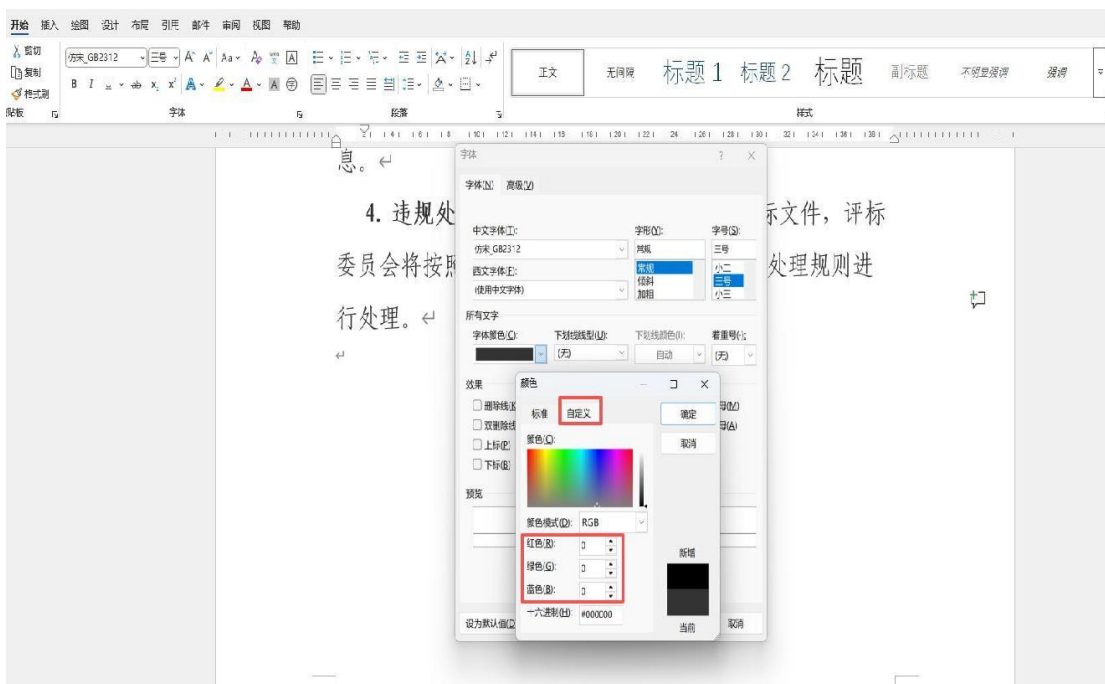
开始 插入 绘图 设计 布局 引用 邮件 审阅 视图 帮助

剪切
复制
格式刷
剪贴板

仿宋_GB2312 三号 A A Aa
B I U ab x₂ x²
字体

段落

正文 无间隔 标题 1 标题 2 标题 副标题 不明显强调 强调
样式

息。

4. 违规处 标文件，评标

委员会将按照 处理规则进

行处理。

字体 ? X
字体(N) 高级(V)
中文字体(T): 仿宋_GB2312
字形(Y): 常规
字号(S): 三号
常规
倾斜
加粗
小二
三号
小三
西文字体(F): (使用中文字体)
所有文字
字体颜色(C):
下划线线型(U): (无)
下划线颜色(I): 自动
着重号(·): (无)
效果
删除线(K)
双删除线
上标(P)
下标(B)
预览
设为默认值(D)
取消

颜色
标准 自定义
确定
取消
颜色(C):
颜色模式(D): RGB
红色(R): 0
绿色(G): 0
蓝色(B): 0
十六进制(H): #000000
新增
当前